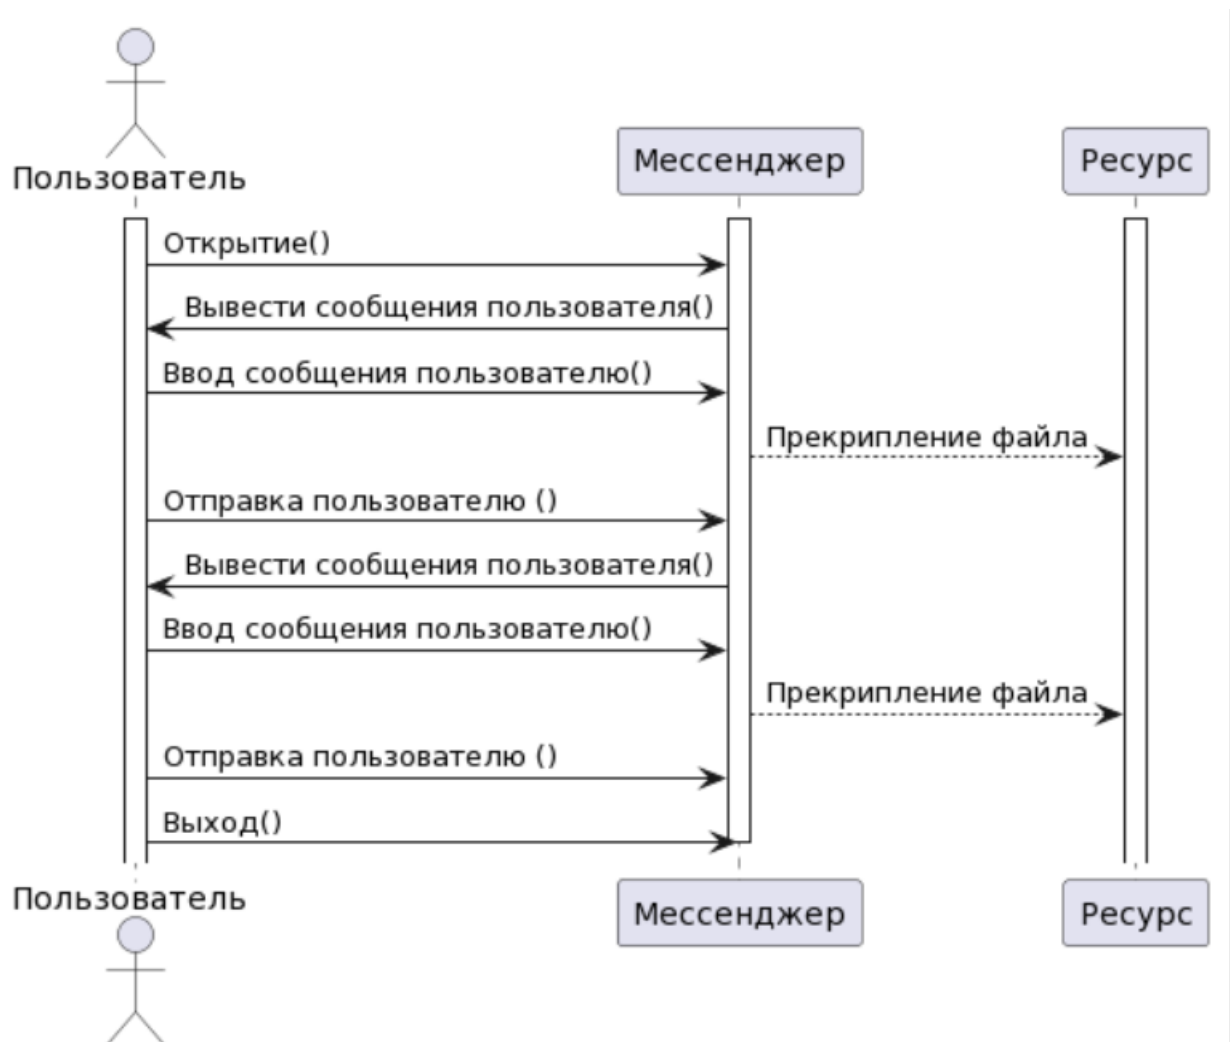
Пользователь

Мессенджер

Ресурс

Открытие()

Вывести сообщения пользователя()

Ввод сообщения пользователю()

Прекрипление файла

Отправка пользователю ()

Вывести сообщения пользователя()

Ввод сообщения пользователю()

Прекрипление файла

Отправка пользователю ()

Выход()

Пользователь

Мессенджер

Ресурс